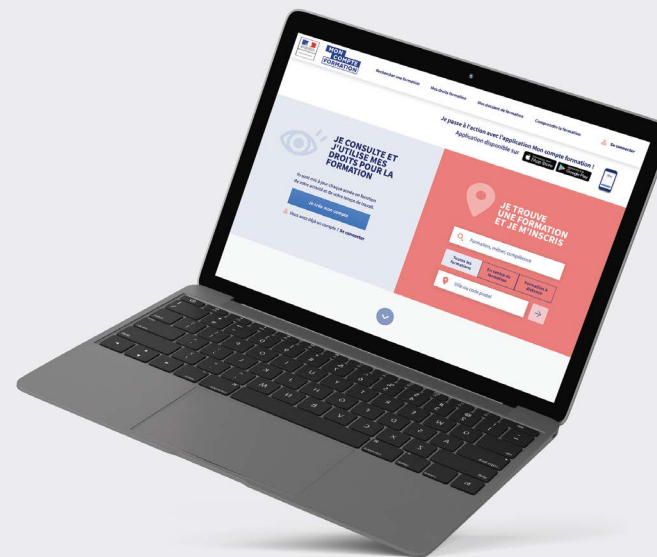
MON COMPTE FORMATION

Rechercher une formation

Mes droits formation

Mes dossiers de formation

Comprendre la formation

Se connecter

Je passe à l'action avec l'application Mon compte formation ! Application disponible sur

App Store

Google Play

JE CONSULTE ET J'UTILISE MES DROITS POUR LA FORMATION

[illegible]

Je crée mon compte

Vous avez déjà un compte ? Se connecter

JE TROUVE UNE FORMATION ET JE M'INSCRIS

Formation, métier, compétence

Toutes les formations

En centre de formation

Formation à distance

Ville ou code postal